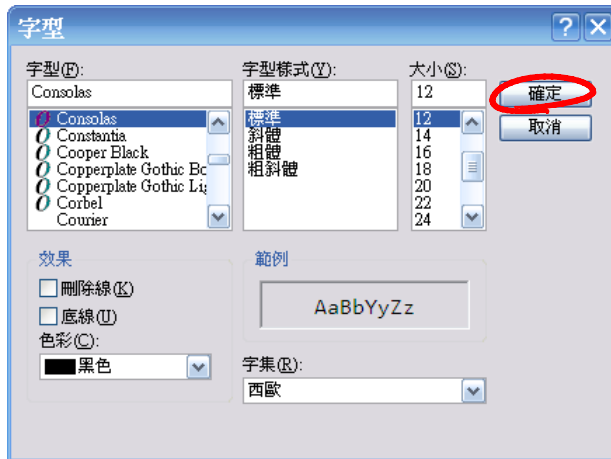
字型

? X

字型(F):
Consolas
Consolas
Constantia
Cooper Black
Copperplate Gothic Bo
Copperplate Gothic Li
Corbel
Courier

字型樣式(Y):
標準
標準
斜體
粗體
粗斜體

大小(S):
12
12
14
16
18
20
22
24

確定
取消

效果
刪除線(K)
底線(U)
色彩(C):
黑色

範例
AaBbYyZz

字集(R):
西歐